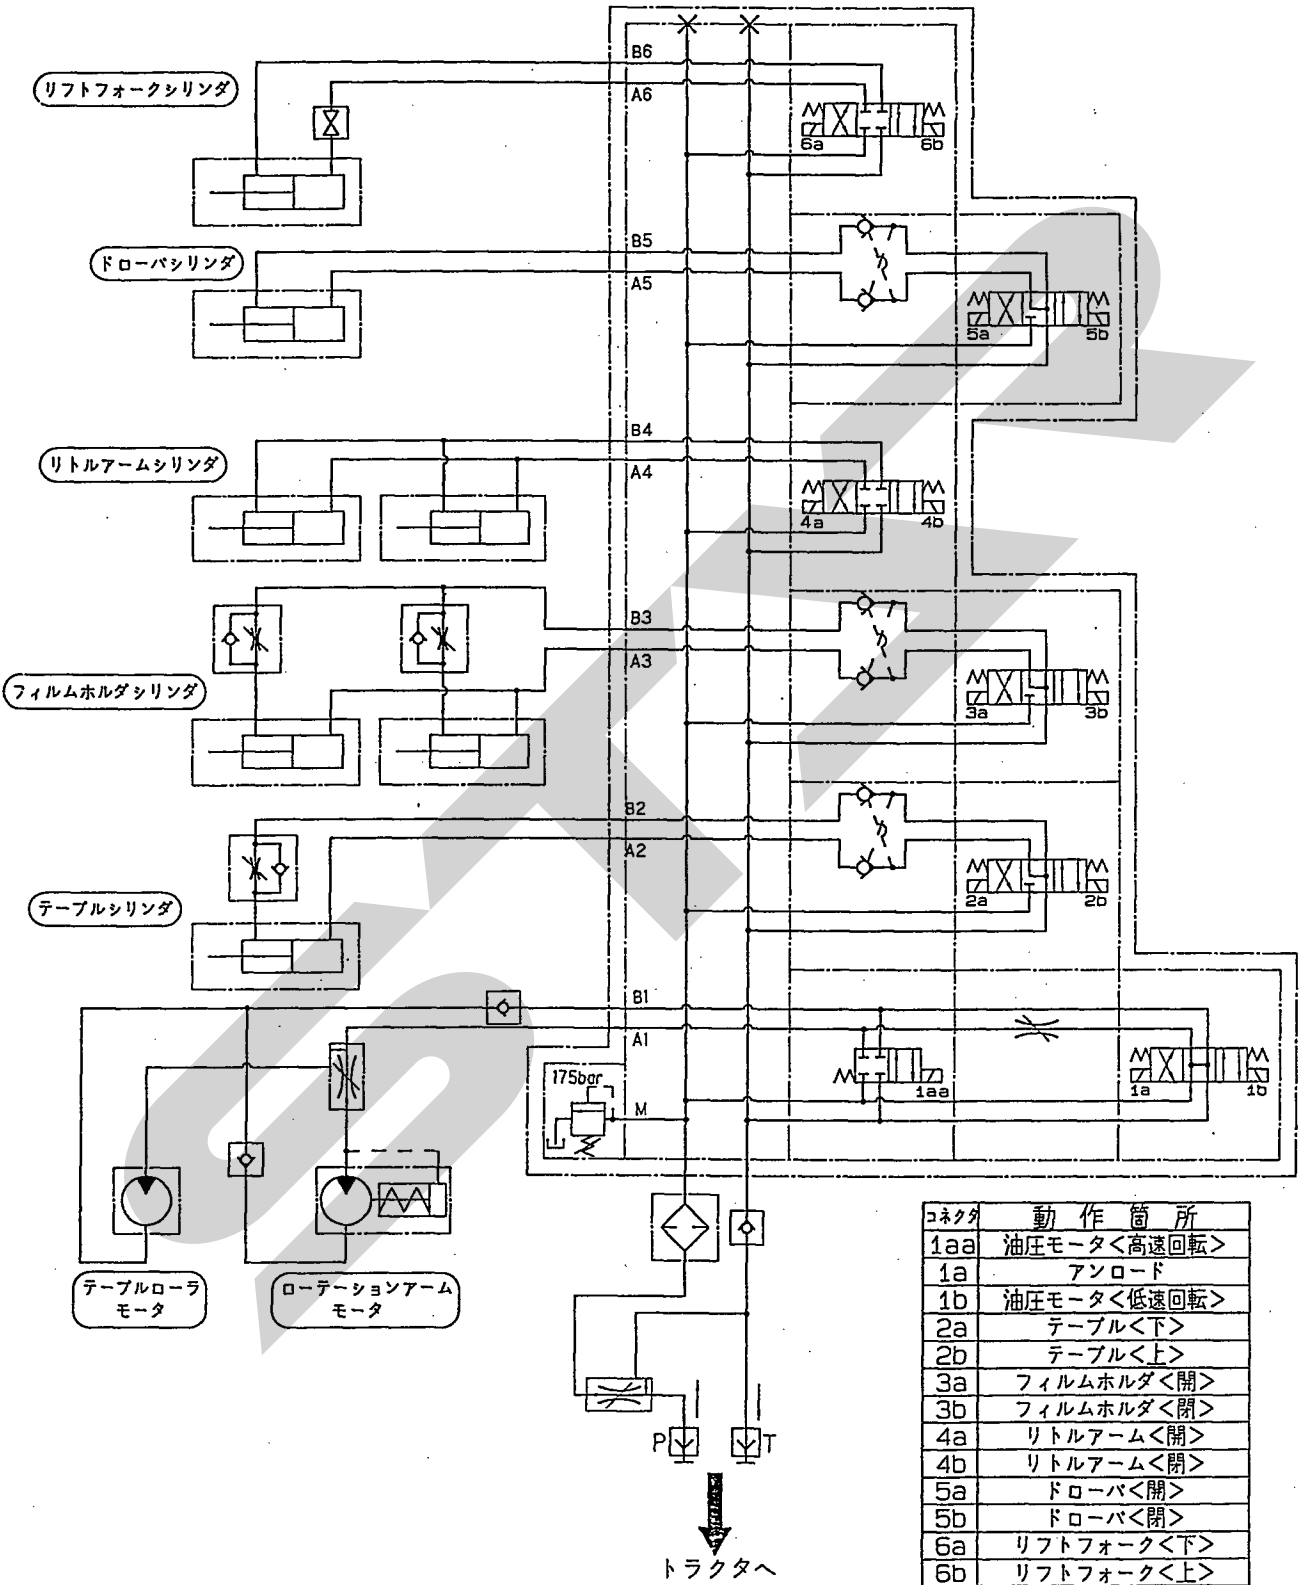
リフトフォークシリンダ

B6
A6
6a 6b

ドローバシリンダ

B5
A5
5a 5b

リトルアームシリンダ

B4
A4
4a 4b

フィルムホルダシリンダ

B3
A3
3a 3b

B2
A2
2a 2b

テーブルシリンダ

B1
A1
175bar
M
1aa
1a 1b

テーブルローラ
モータ

ローテーションアーム
モータ

P
T

トラクタへ

| コネクタ | 動作箇所 |
|---|---|
| 1aa | 油圧モータ<高速回転> |
| 1a | アンロード |
| 1b | 油圧モータ<低速回転> |
| 2a | テーブル<下> |
| 2b | テーブル<上> |
| 3a | フィルムホルダ<開> |
| 3b | フィルムホルダ<閉> |
| 4a | リトルアーム<開> |
| 4b | リトルアーム<閉> |
| 5a | ドローバ<開> |
| 5b | ドローバ<閉> |
| 6a | リフトフォーク<下> |
| 6b | リフトフォーク<上> |